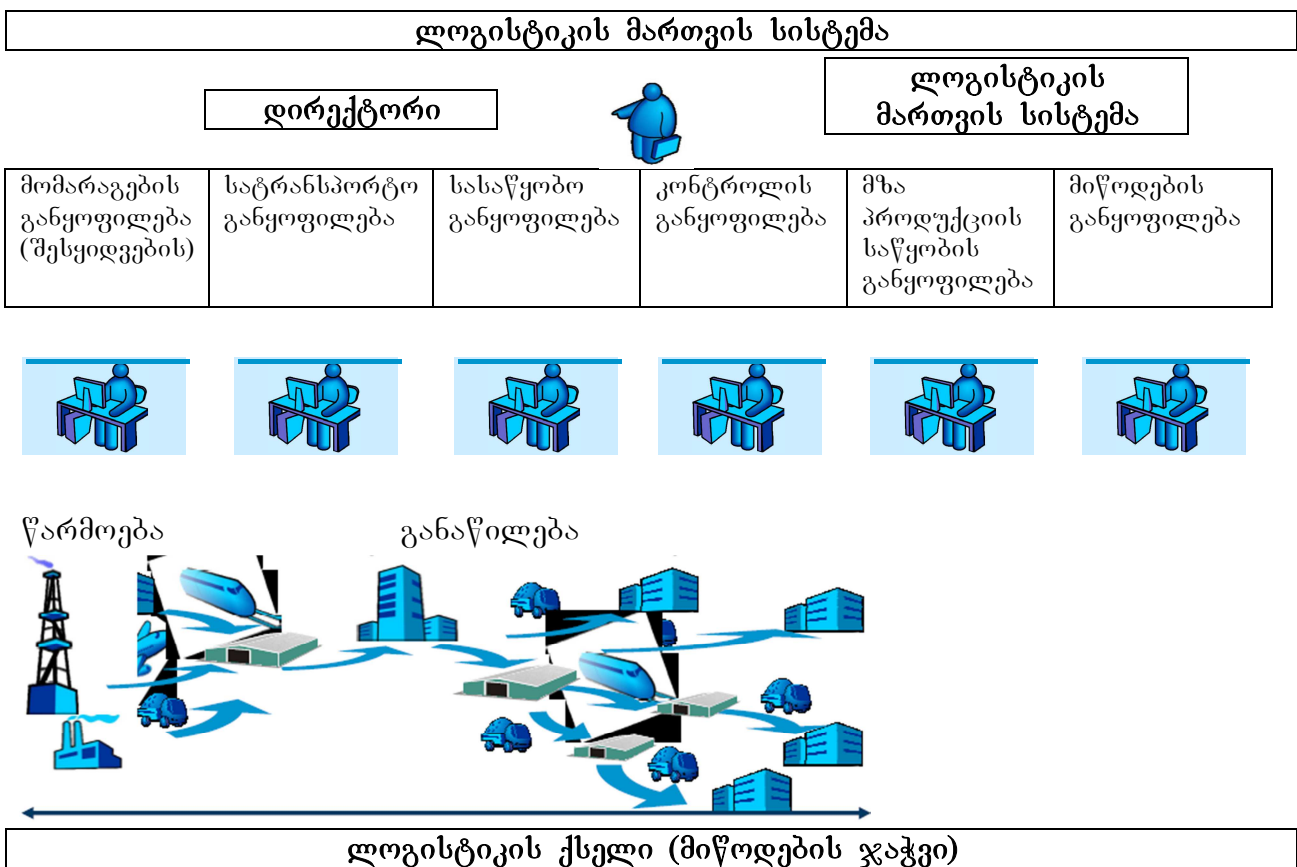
ლოგისტიკის მართვის სისტემა

დირექტორი

ლოგისტიკის მართვის სისტემა

| მომარაგების განყოფილება (შესყიდვების) | სატრანსპორტო განყოფილება | სასაწყობო განყოფილება | კონტროლის განყოფილება | მზა პროდუქციის საწყობის განყოფილება | მიწოდების განყოფილება |
|---|---|---|---|---|---|

წარმოება

განაწილება

ლოგისტიკის ქსელი (მიწოდების ჯაჭვი)